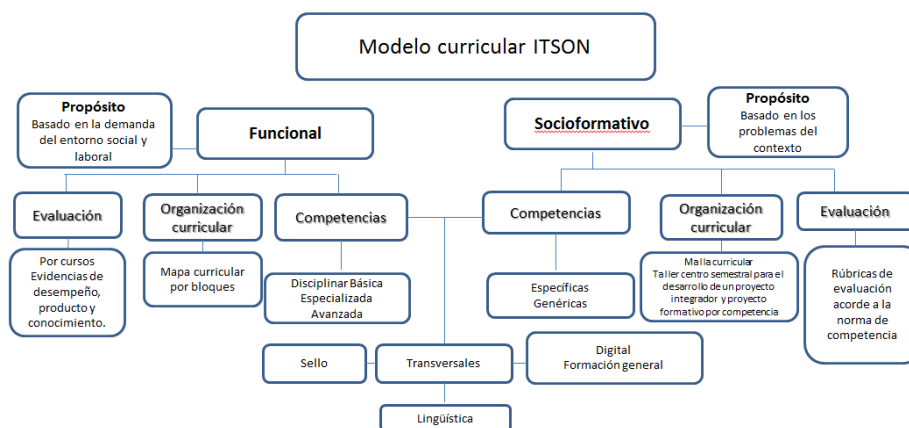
Modelo curricular ITSON

Propósito
Basado en la demanda del entorno social y laboral

Funcional

Socioformativo

Propósito
Basado en los problemas del contexto

Evaluación

Por cursos
Evidencias de desempeño, producto y conocimiento.

Organización curricular

Mapa curricular por bloques

Competencias

Disciplinar Básica
Especializada
Avanzada

Competencias

Específicas
Genéricas

Organización curricular

Malla curricular
Taller centro semestral para el desarrollo de un proyecto integrador y proyecto formativo por competencia

Evaluación

Rúbricas de evaluación acorde a la norma de competencia

Sello

Transversales

Digital
Formación general

Lingüística